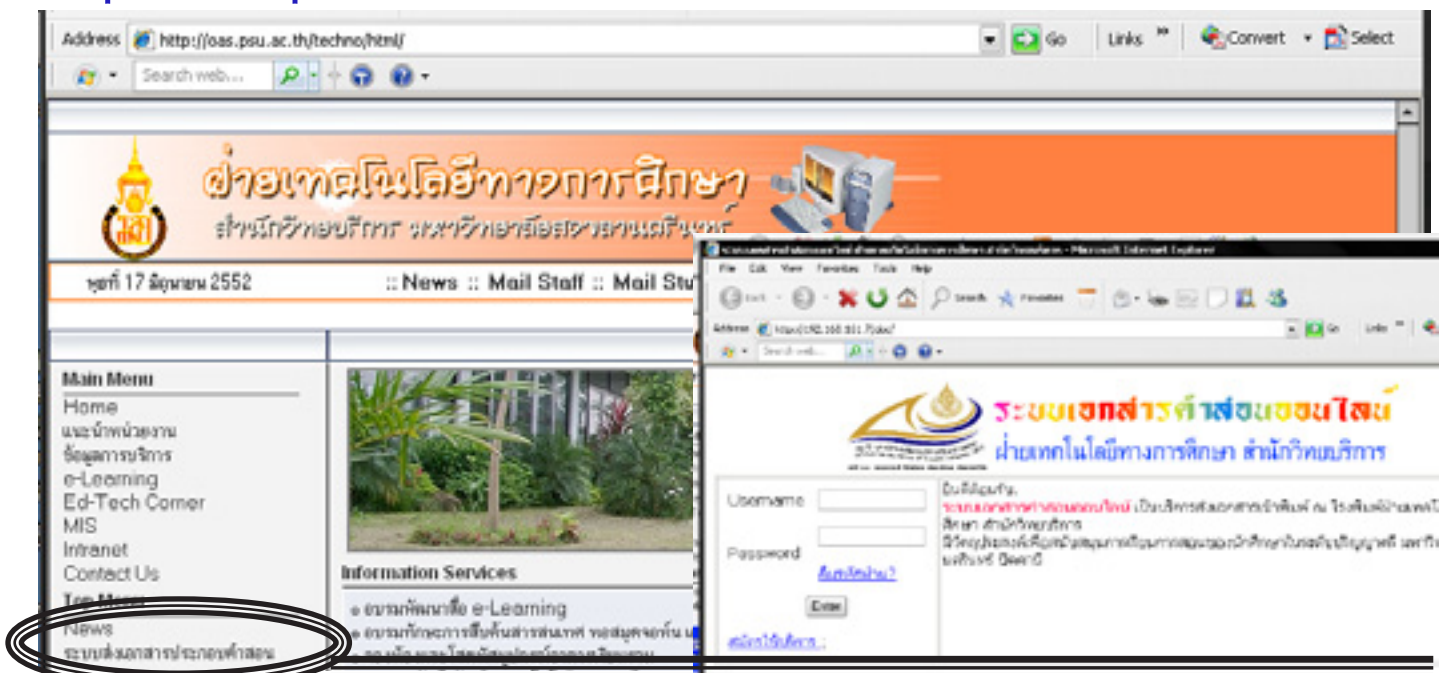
Address http://oas.psu.ac.th/techno/html/ Go Links Convert Select

Search web...

ฝ่ายเทคโนโลยีทางการศึกษา
สำนักวิทยบริการ มหาวิทยาลัยสงขลานครินทร์

พุธที่ 17 มิถุนายน 2552 :: News :: Mail Staff :: Mail Stu

Main Menu
Home
แนะนำหน่วยงาน
ข้อมูลการบริการ
e-Learning
Ed-Tech Corner
MIS
Intranet
Contact Us
Top Menu
News
ระบบส่งเอกสารประกอบคำสอน

Information Services
งานพัฒนาสื่อ e-Learning
งานทักษะการสืบค้นสารสนเทศ หอสมุดจอห์น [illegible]
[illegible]

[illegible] - Microsoft Internet Explorer
File Edit View Favorites Tools Help
Back Search Favorites
Address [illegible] Go Links
Search web...

ระบบเอกสารคำสอนออนไลน์
ฝ่ายเทคโนโลยีทางการศึกษา สำนักวิทยบริการ

Username
Password
ลืมรหัสผ่าน?
Enter
สมัครใช้บริการ :

ยินดีต้อนรับ,
ระบบเอกสารคำสอนออนไลน์ เป็นบริการส่งเอกสารเข้าพิมพ์ ณ โรงพิมพ์ฝ่ายเทคโนโลยีทางการศึกษา สำนักวิทยบริการ
มีวัตถุประสงค์เพื่อสนับสนุนการเรียนการสอนของนักศึกษาในระดับปริญญาตรี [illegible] นครินทร์ ปัตตานี